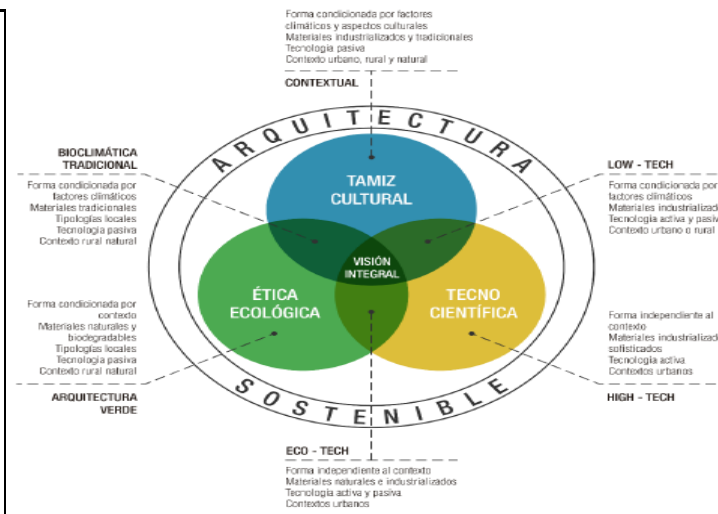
Forma condicionada por factores climáticos y aspectos culturales
Materiales industrializados y tradicionales
Tecnología pasiva
Contexto urbano, rural y natural

CONTEXTUAL

ARQUITECTURA

BIOCLIMÁTICA TRADICIONAL

Forma condicionada por factores climáticos
Materiales tradicionales
Tipologías locales
Tecnología pasiva
Contexto rural natural

LOW - TECH

Forma condicionada por factores climáticos
Materiales industrializad
Tecnología activa y pasiv
Contexto urbano o rural

TAMIZ CULTURAL

VISIÓN INTEGRAL

ÉTICA ECOLÓGICA

TECNO CIENTÍFICA

Forma condicionada por contexto
Materiales naturales y biodegradables
Tipologías locales
Tecnología pasiva
Contexto rural natural

Forma independiente al contexto
Materiales industrializad sofisticados
Tecnología activa
Contextos urbanos

ARQUITECTURA VERDE

SOSTENIBLE

HIGH - TECH

ECO - TECH

Forma independiente al contexto
Materiales naturales e industrializados
Tecnología activa y pasiva
Contextos urbanos